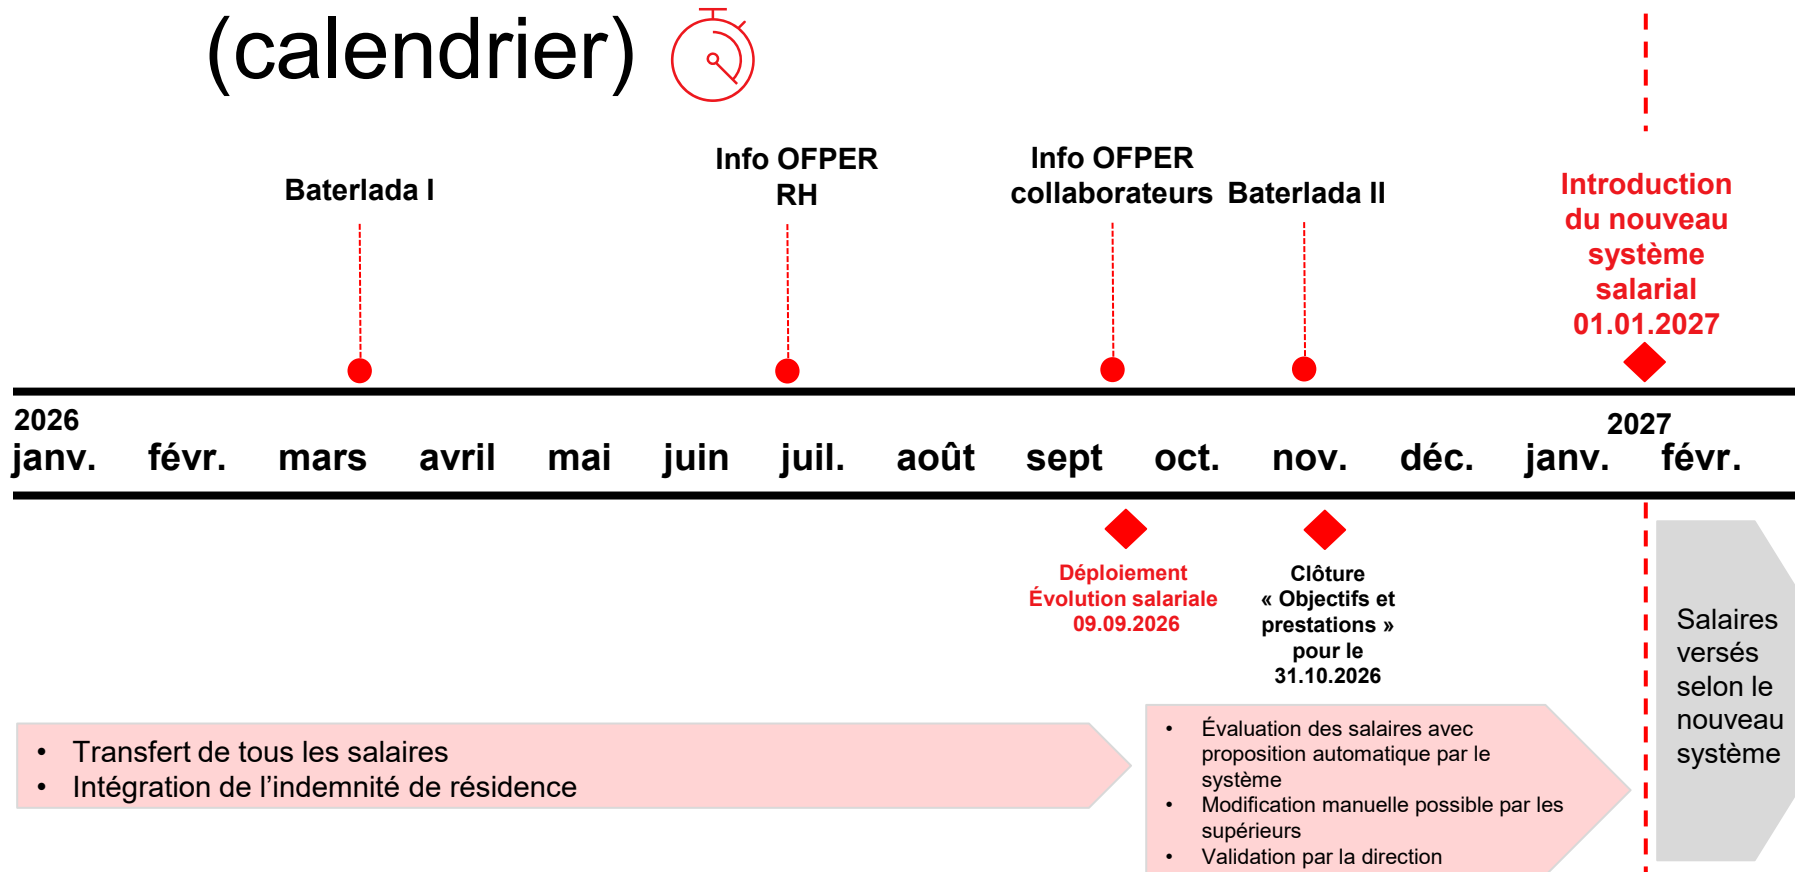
(calendrier)

Baterlada I

Info OFPER RH

Info OFPER collaborateurs

Baterlada II

Introduction du nouveau système salarial 01.01.2027

2026
janv. févr. mars avril mai juin juil. août sept oct. nov. déc. 2027 janv. févr.

Déploiement Évolution salariale 09.09.2026

Clôture « Objectifs et prestations » pour le 31.10.2026

- Transfert de tous les salaires
- Intégration de l'indemnité de résidence

- Évaluation des salaires avec proposition automatique par le système
- Modification manuelle possible par les supérieurs
- Validation par la direction

Salaires versés selon le nouveau système